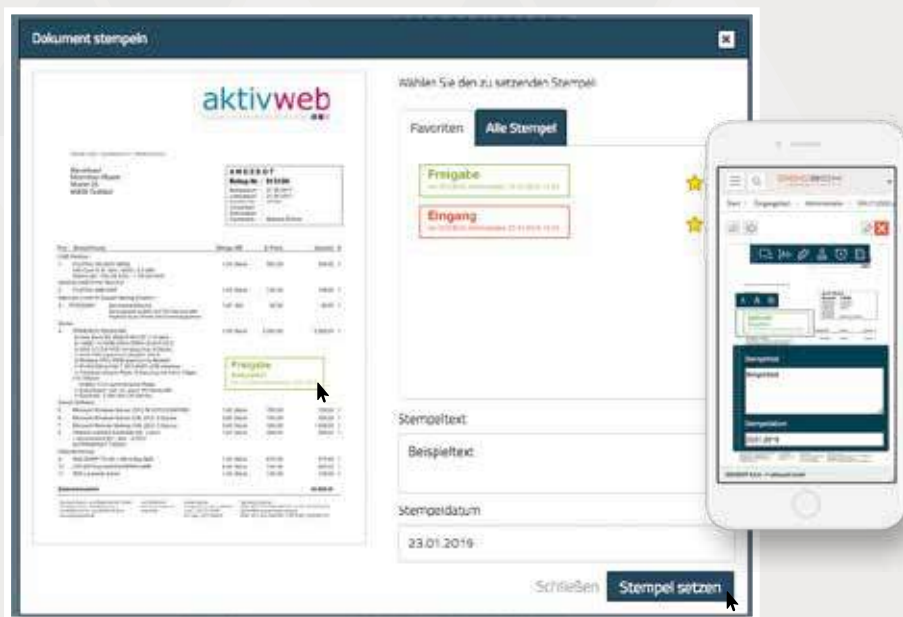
Dokument stempeln

aktivweb

ANGEBOT

Freigabe

Wählen Sie den zu setzenden Stempel

Favoriten
Alle Stempel

Freigabe
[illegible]

Eingang
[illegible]

Stempeltext

Beispieltext

Stempeldatum

23.01.2019

Schließen
Stempel setzen

Freigabe

Stempeltext

Beispieltext

Stempeldatum

23.01.2019